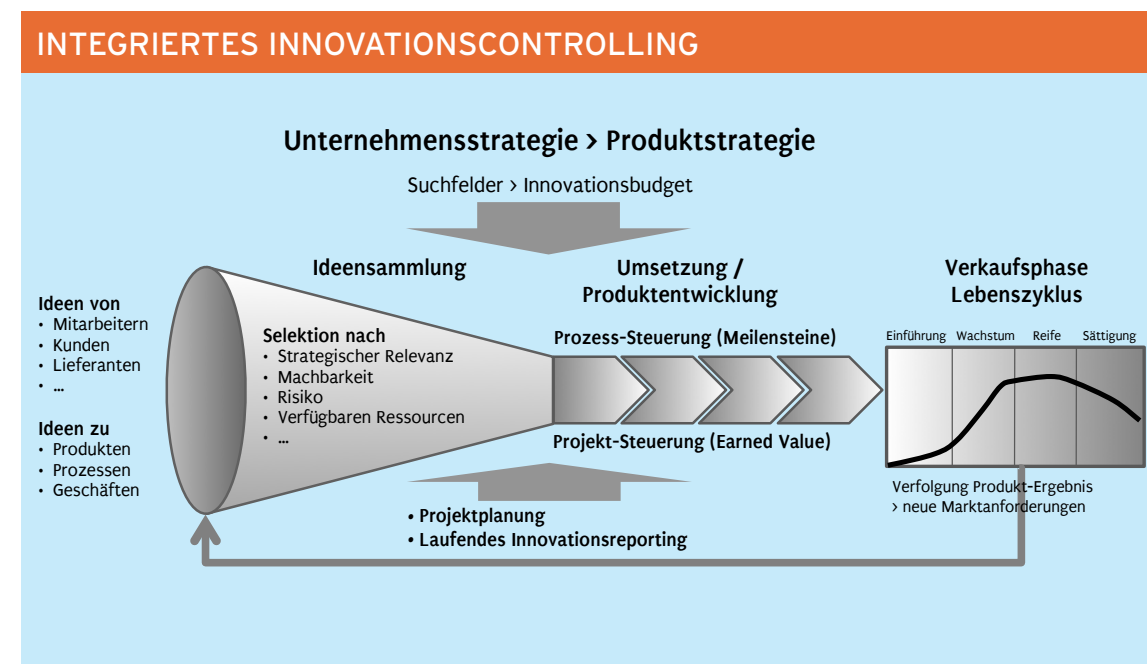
INTEGRIERTES INNOVATIONSCONTROLLING

Unternehmensstrategie > Produktstrategie

Suchfelder > Innovationsbudget

Ideen von
• Mitarbeitern
• Kunden
• Lieferanten
• ...

Ideen zu
• Produkten
• Prozessen
• Geschäften

Ideensammlung

Selektion nach
• Strategischer Relevanz
• Machbarkeit
• Risiko
• Verfügbaren Ressourcen
• ...

Umsetzung / Produktentwicklung

Prozess-Steuerung (Meilensteine)

Projekt-Steuerung (Earned Value)

• Projektplanung
• Laufendes Innovationsreporting

Verkaufsphase Lebenszyklus

Einführung Wachstum Reife Sättigung

Verfolgung Produkt-Ergebnis
> neue Marktanforderungen